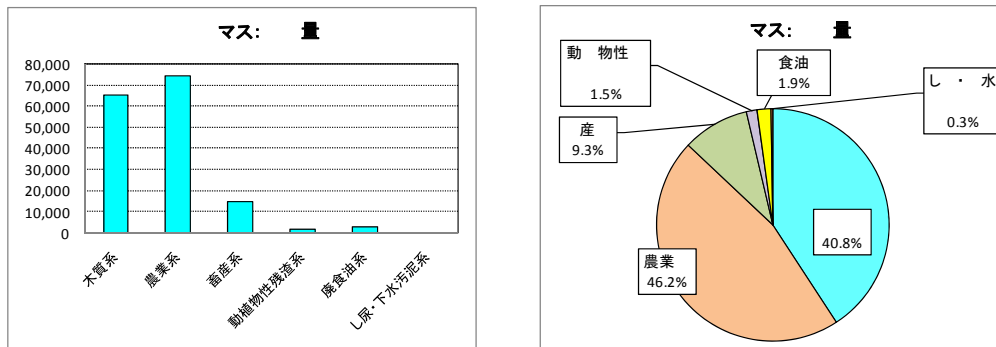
マス: 量

80,000
70,000
60,000
50,000
40,000
30,000
20,000
10,000
0

木質系
農業系
畜産系
動植物性残渣系
廃食油系
し尿・下水汚泥系

マス: 量

動 物性
1.5%

食油
1.9%

し ・ 水
0.3%

産
9.3%

40.8%

農業
46.2%